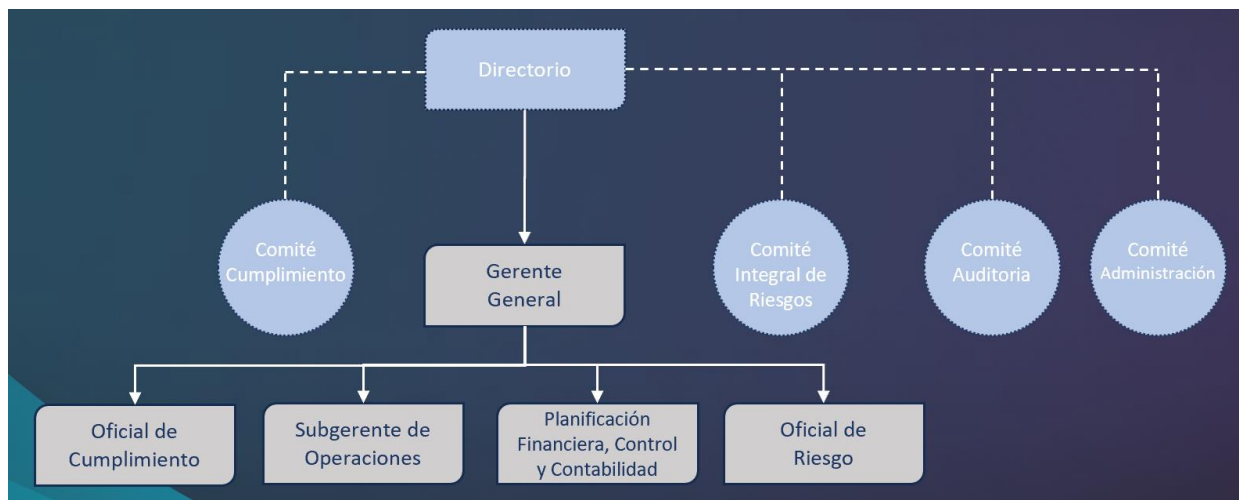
Directorio

Comité Cumplimiento

Gerente General

Comité Integral de Riesgos

Comité Auditoria

Comité Administración

Oficial de Cumplimiento

Subgerente de Operaciones

Planificación Financiera, Control y Contabilidad

Oficial de Riesgo